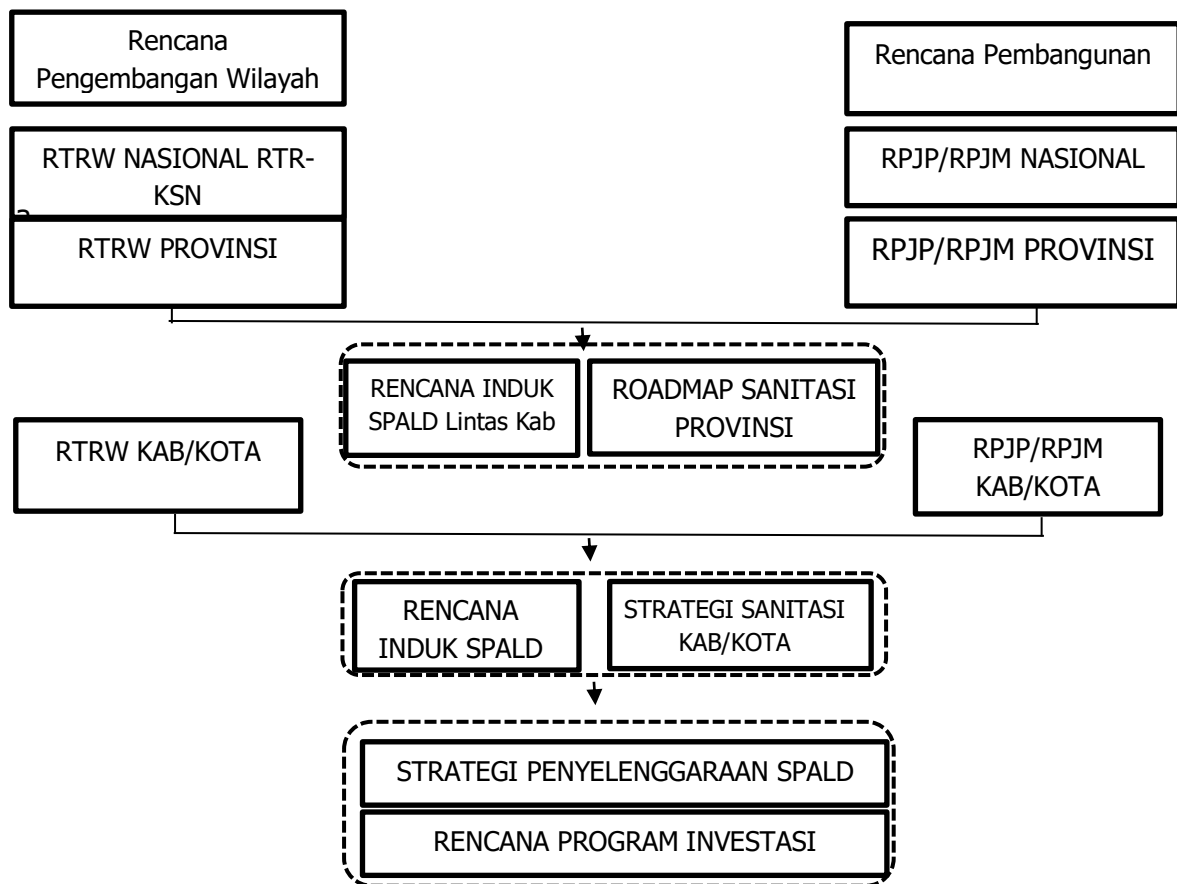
Rencana Pengembangan Wilayah

Rencana Pembangunan

RTRW NASIONAL RTR-KSN

RPJP/RPJM NASIONAL

RTRW PROVINSI

RPJP/RPJM PROVINSI

RENCANA INDUK SPALD Lintas Kab

ROADMAP SANITASI PROVINSI

RTRW KAB/KOTA

RPJP/RPJM KAB/KOTA

RENCANA INDUK SPALD

STRATEGI SANITASI KAB/KOTA

STRATEGI PENYELENGGARAAN SPALD

RENCANA PROGRAM INVESTASI